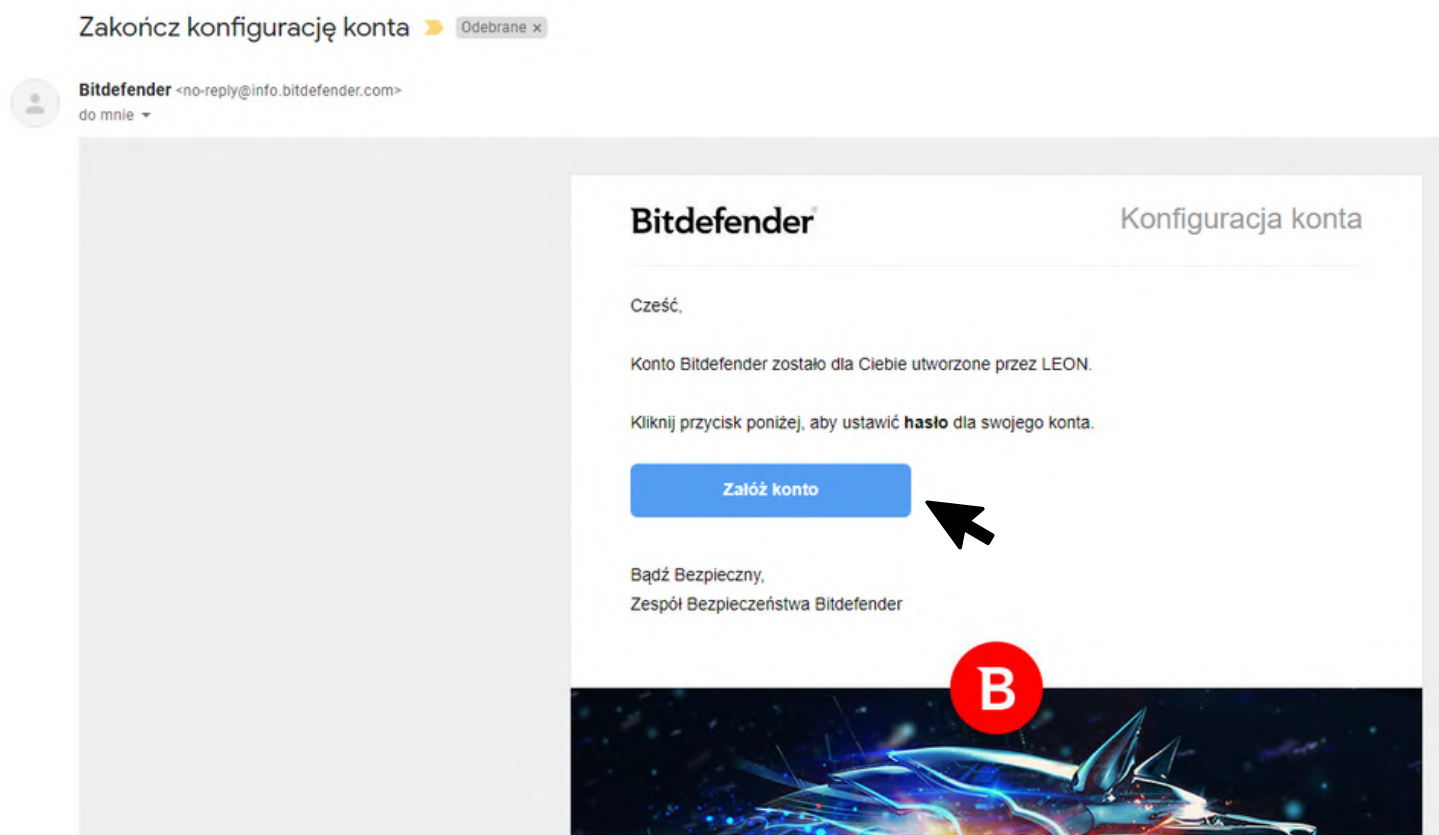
Zakończ konfigurację konta Odebrane ×

Bitdefender <no-reply@info.bitdefender.com>
do mnie

Bitdefender

Konfiguracja konta

Cześć,

Konto Bitdefender zostało dla Ciebie utworzone przez LEON.

Kliknij przycisk poniżej, aby ustawić **hasło** dla swojego konta.

Załóż konto

Bądź Bezpieczny,
Zespół Bezpieczeństwa Bitdefender

B